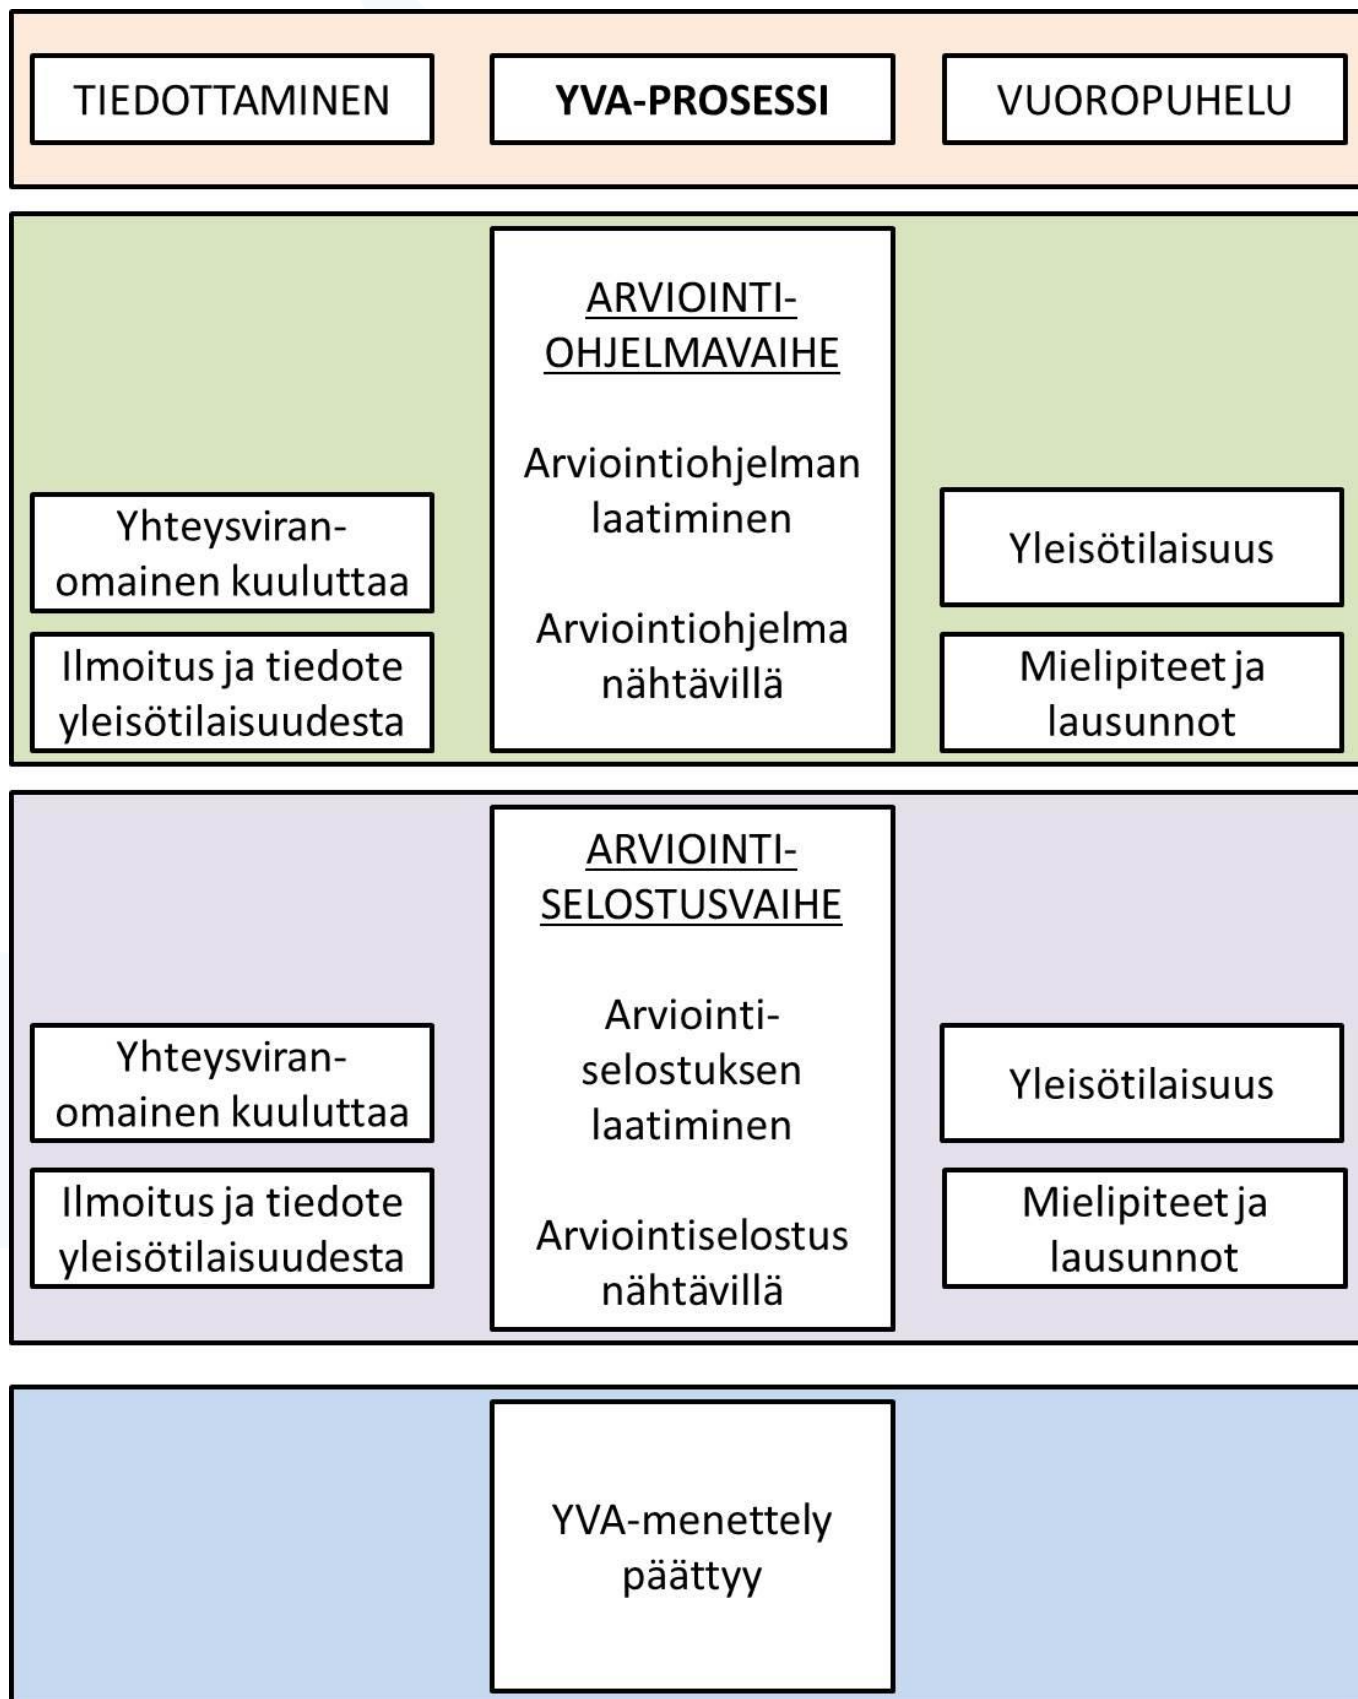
TIEDOTTAMINEN

YVA-PROSESSI

VUOROPUHELU

ARVIOINTI-OHJELMAVAIHE

Arviointiohjelman laatiminen

Arviointiohjelma nähtävillä

Yhteysviranomainen kuuluttaa

Ilmoitus ja tiedote yleisötilaisuudesta

Yleisötilaisuus

Mielipiteet ja lausunnot

ARVIOINTI-SELOSTUSVAIHE

Arviointiselostuksen laatiminen

Arviointiselostus nähtävillä

Yhteysviranomainen kuuluttaa

Ilmoitus ja tiedote yleisötilaisuudesta

Yleisötilaisuus

Mielipiteet ja lausunnot

YVA-menettely päättyy